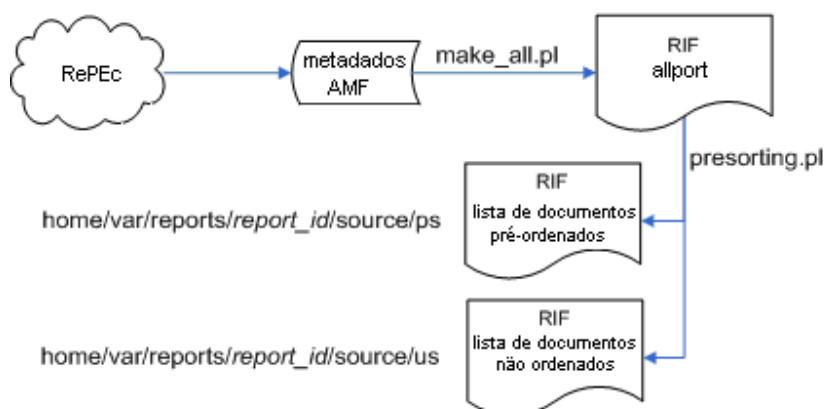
RePEc

metadados AMF

make_all.pl

RIF allport

presorting.pl

RIF lista de documentos pré-ordenados

home/var/reports/report_id/source/ps

RIF lista de documentos não ordenados

home/var/reports/report_id/source/us